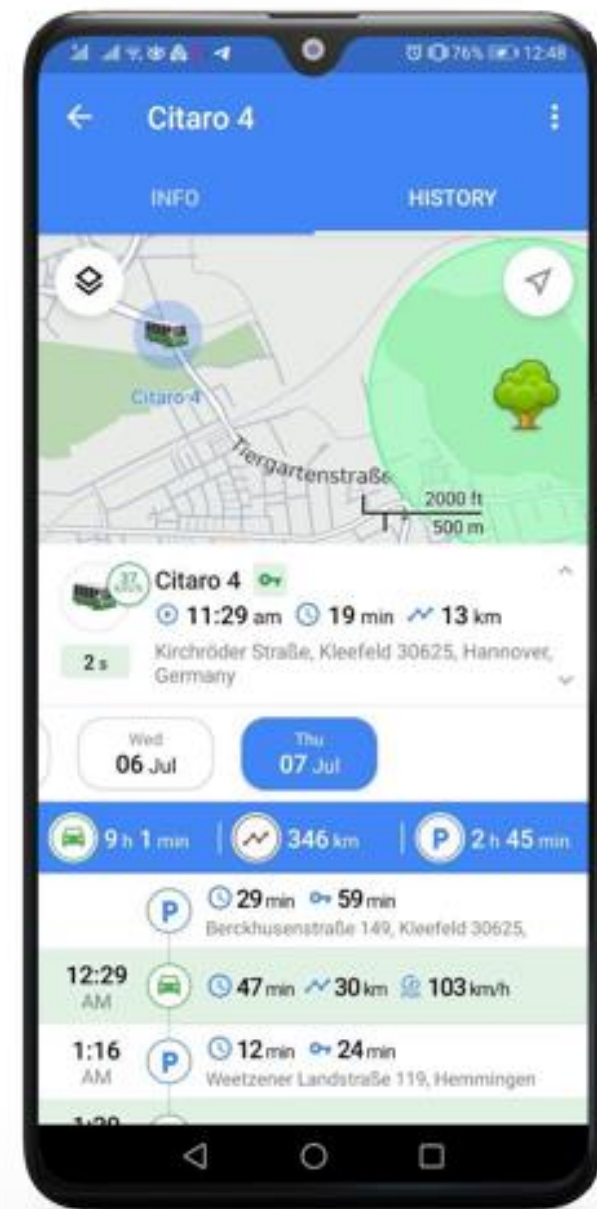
76% 12:48

Citaro 4

INFO

HISTORY

Citaro 4

Tiergartenstraße

2000 ft
500 m

37

Citaro 4

11:29 am 19 min 13 km

2 s

Kirchröder Straße, Kleefeld 30625, Hannover, Germany

Wed
06 Jul

Thu
07 Jul

9 h 1 min | 346 km | 2 h 45 min

29 min 59 min
Berckhusenstraße 149, Kleefeld 30625,

12:29 AM
47 min 30 km 103 km/h

1:16 AM
12 min 24 min
Weetzener Landstraße 119, Hemmingen

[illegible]